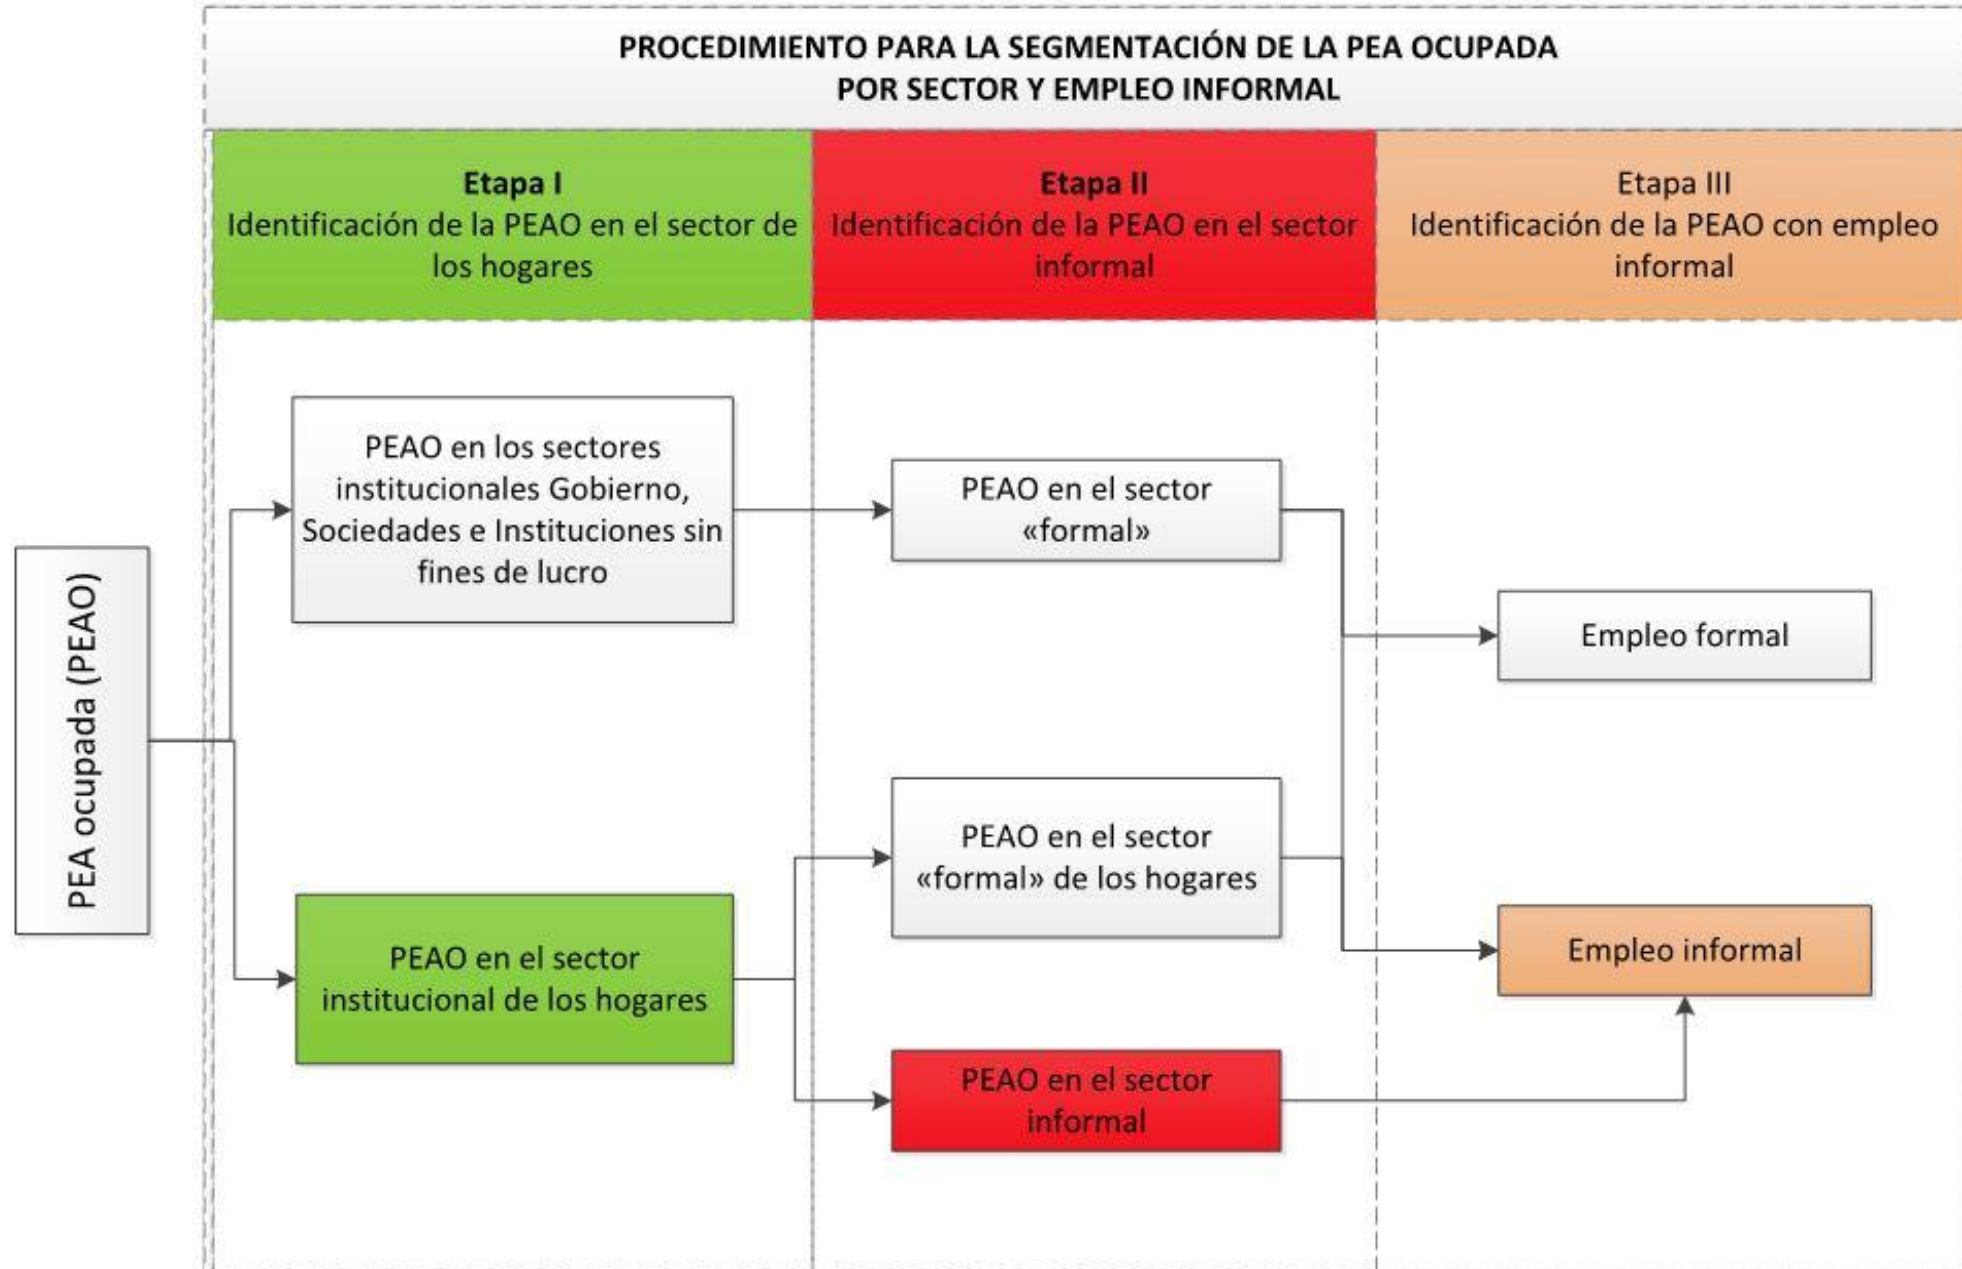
PROCEDIMIENTO PARA LA SEGMENTACIÓN DE LA PEA OCUPADA POR SECTOR Y EMPLEO INFORMAL

Etapa I
Identificación de la PEAO en el sector de los hogares

Etapa II
Identificación de la PEAO en el sector informal

Etapa III
Identificación de la PEAO con empleo informal

PEA ocupada (PEAO)

PEAO en los sectores institucionales Gobierno, Sociedades e Instituciones sin fines de lucro

PEAO en el sector institucional de los hogares

PEAO en el sector «formal»

PEAO en el sector «formal» de los hogares

PEAO en el sector informal

Empleo formal

Empleo informal